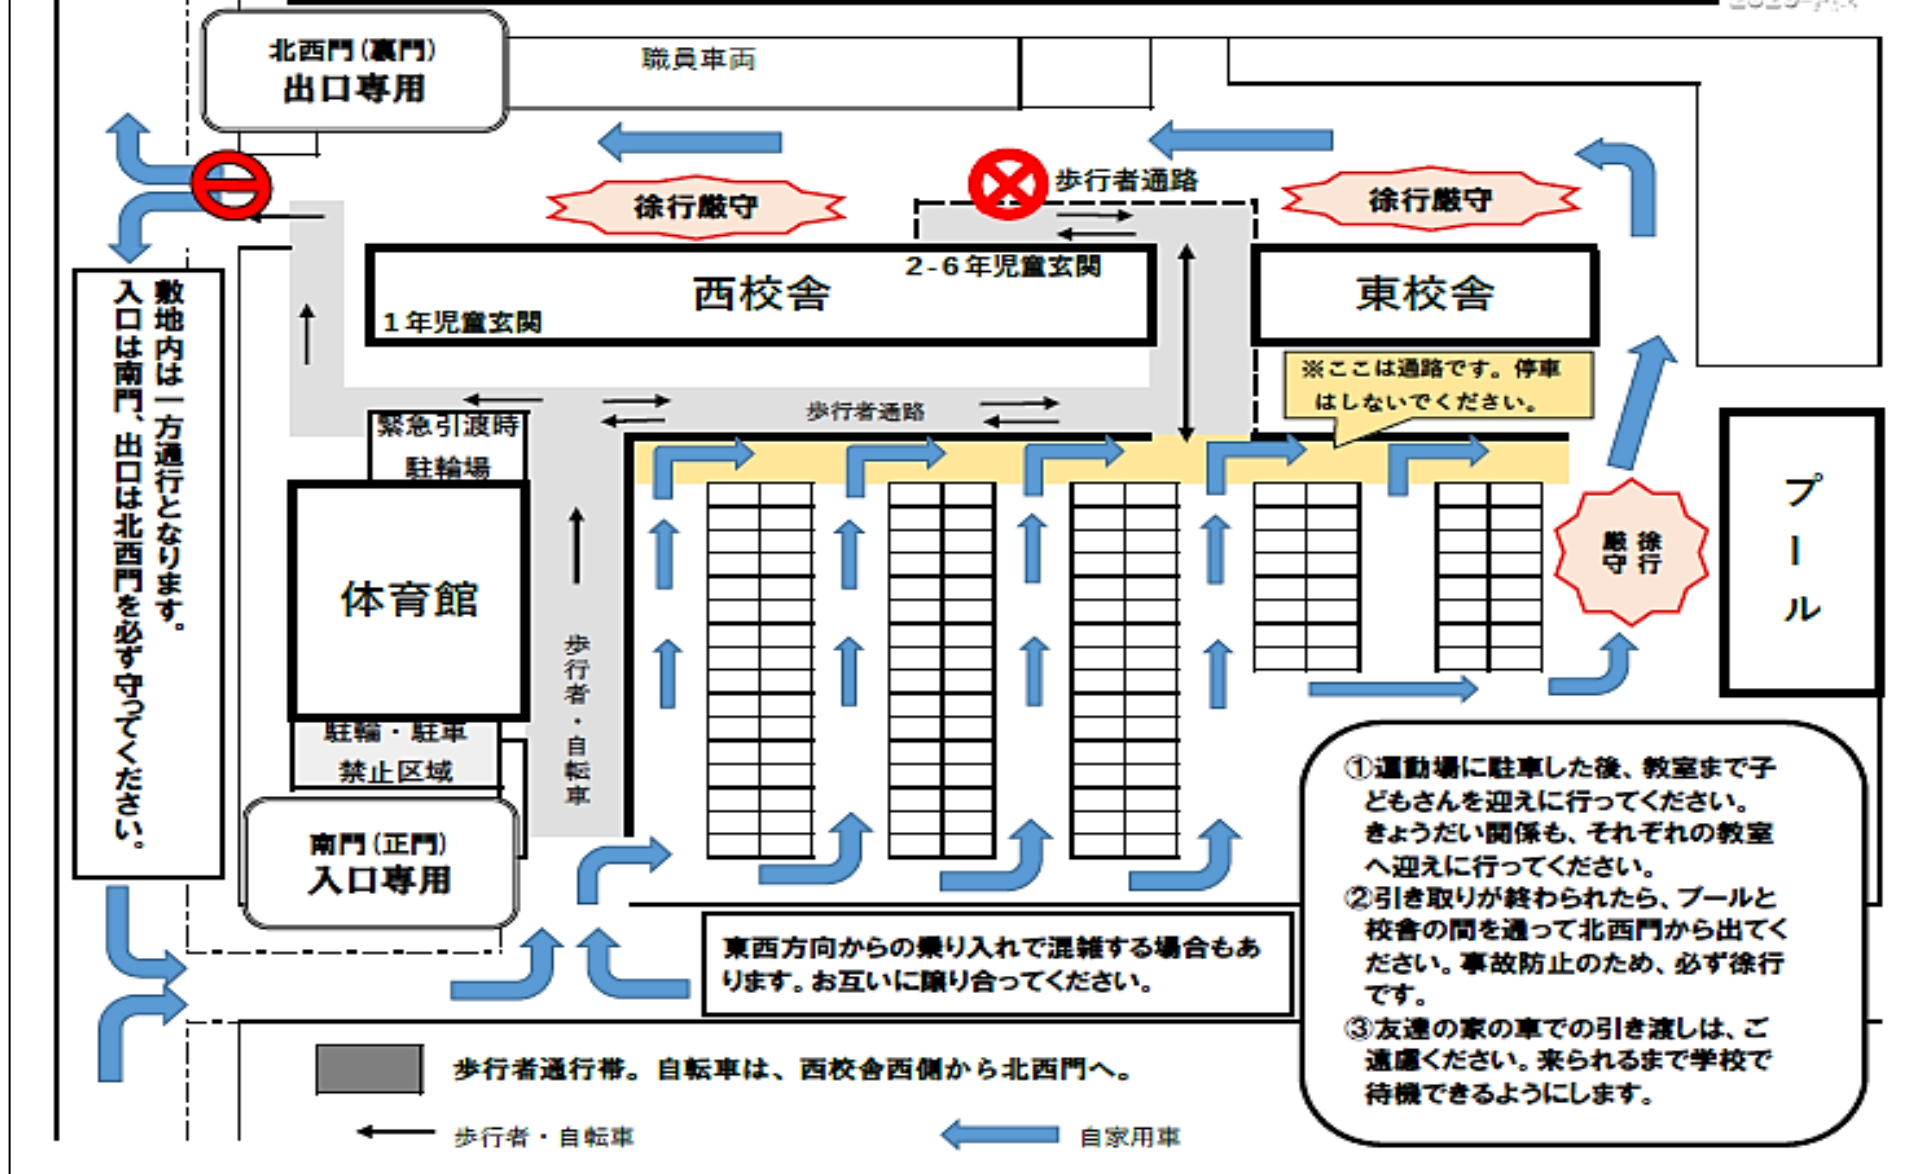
北西門（裏門）
出口専用

職員車両

歩行者通路

徐行厳守

徐行厳守

2-6年児童玄関

西校舎

1年児童玄関

東校舎

※ここは通路です。停車はしないでください。

敷地内は一方通行となります。
入口は南門、出口は北西門を必ず守ってください。

緊急引渡時
駐輪場

歩行者通路

体育館

歩行者・自転車

徐行厳守

プール

駐輪・駐車
禁止区域

南門（正門）
入口専用

東西方向からの乗り入れで混雑する場合もあります。お互いに譲り合ってください。

①運動場に駐車した後、教室まで子どもさんを迎えに行ってください。
きょうだい関係も、それぞれの教室へ迎えに行ってください。
②引き取りが終わられたら、プールと校舎の間を通って北西門から出てください。事故防止のため、必ず徐行です。
③友達の家の車での引き渡しは、ご遠慮ください。来られるまで学校で待機できるようにします。

歩行者通行帯。自転車は、西校舎西側から北西門へ。

歩行者・自転車

自家用車